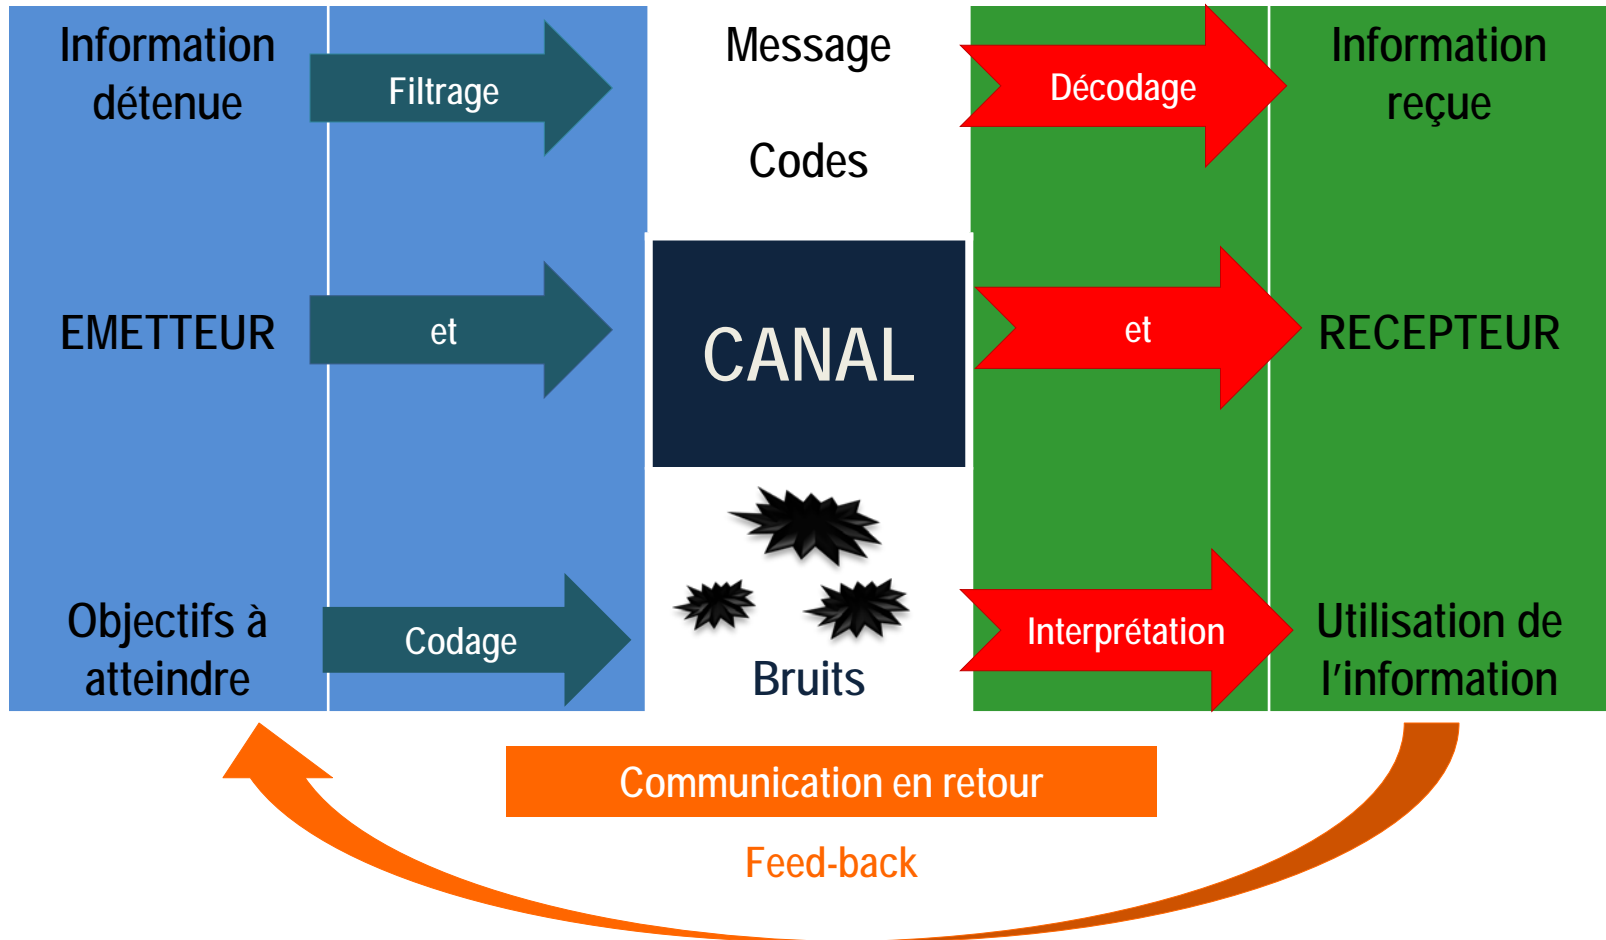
Information détenue

Filtrage

Message

Codes

Décodage

Information reçue

EMETTEUR

et

CANAL

et

RECEPTEUR

Objectifs à atteindre

Codage

Bruits

Interprétation

Utilisation de l'information

Communication en retour

Feed-back